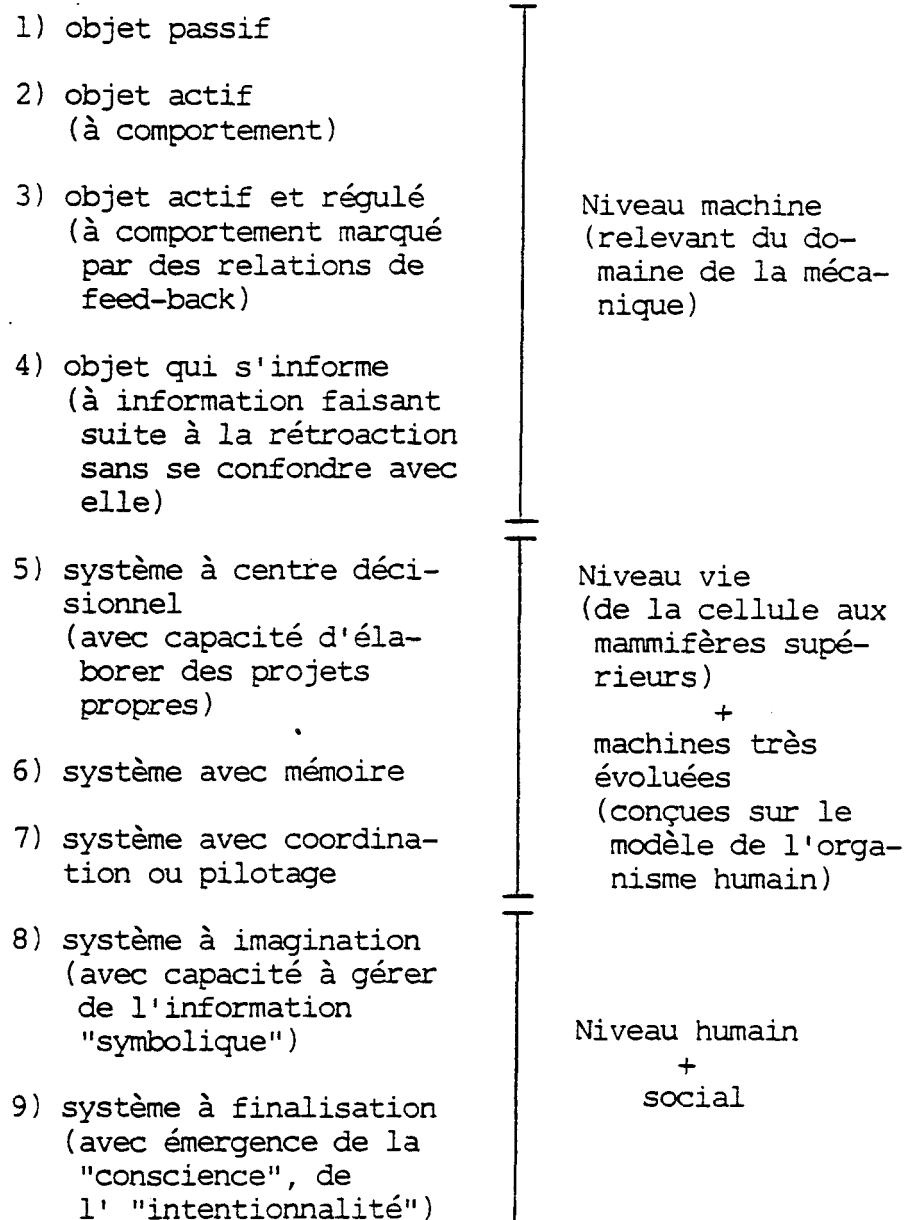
1) objet passif

2) objet actif (à comportement)

3) objet actif et régulé (à comportement marqué par des relations de feed-back)

4) objet qui s'informe (à information faisant suite à la rétroaction sans se confondre avec elle)

Niveau machine (relevant du domaine de la mécanique)

5) système à centre décisionnel (avec capacité d'élaborer des projets propres)

6) système avec mémoire

7) système avec coordination ou pilotage

Niveau vie (de la cellule aux mammifères supérieurs) + machines très évoluées (conçues sur le modèle de l'organisme humain)

8) système à imagination (avec capacité à gérer de l'information "symbolique")

9) système à finalisation (avec émergence de la "conscience", de l' "intentionnalité")

Niveau humain + social